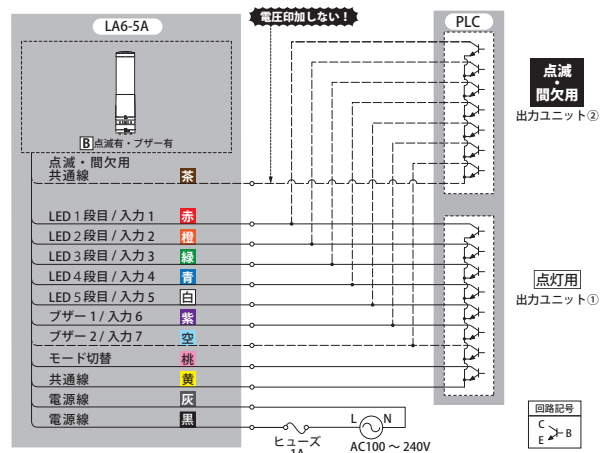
LA6-5A

B 点滅有・ブザー有

電圧印加しない！

PLC

点滅・間欠用
出力ユニット②

点滅・間欠用
共通線 茶

LED 1段目 / 入力 1 赤
LED 2段目 / 入力 2 橙
LED 3段目 / 入力 3 緑
LED 4段目 / 入力 4 青
LED 5段目 / 入力 5 白
ブザー 1 / 入力 6 紫
ブザー 2 / 入力 7 空
モード切替 桃
共通線 黄
電源線 灰
電源線 黒

点灯用
出力ユニット①

ヒューズ 1A

L N
AC100 ～ 240V

回路記号
C
E B